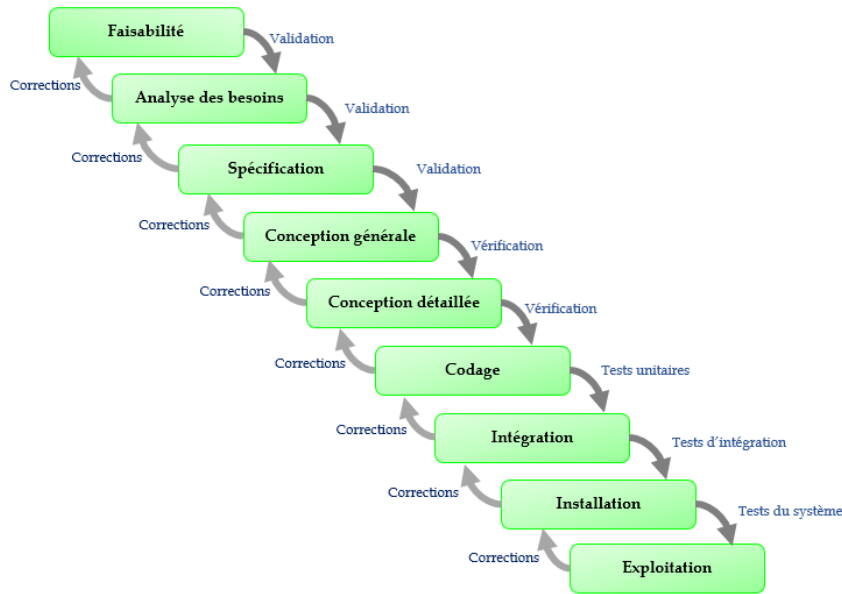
Faisabilité
Validation
Corrections
Analyse des besoins
Validation
Corrections
Spécification
Validation
Corrections
Conception générale
Vérification
Corrections
Conception détaillée
Vérification
Corrections
Codage
Tests unitaires
Corrections
Intégration
Tests d'intégration
Corrections
Installation
Tests du système
Corrections
Exploitation